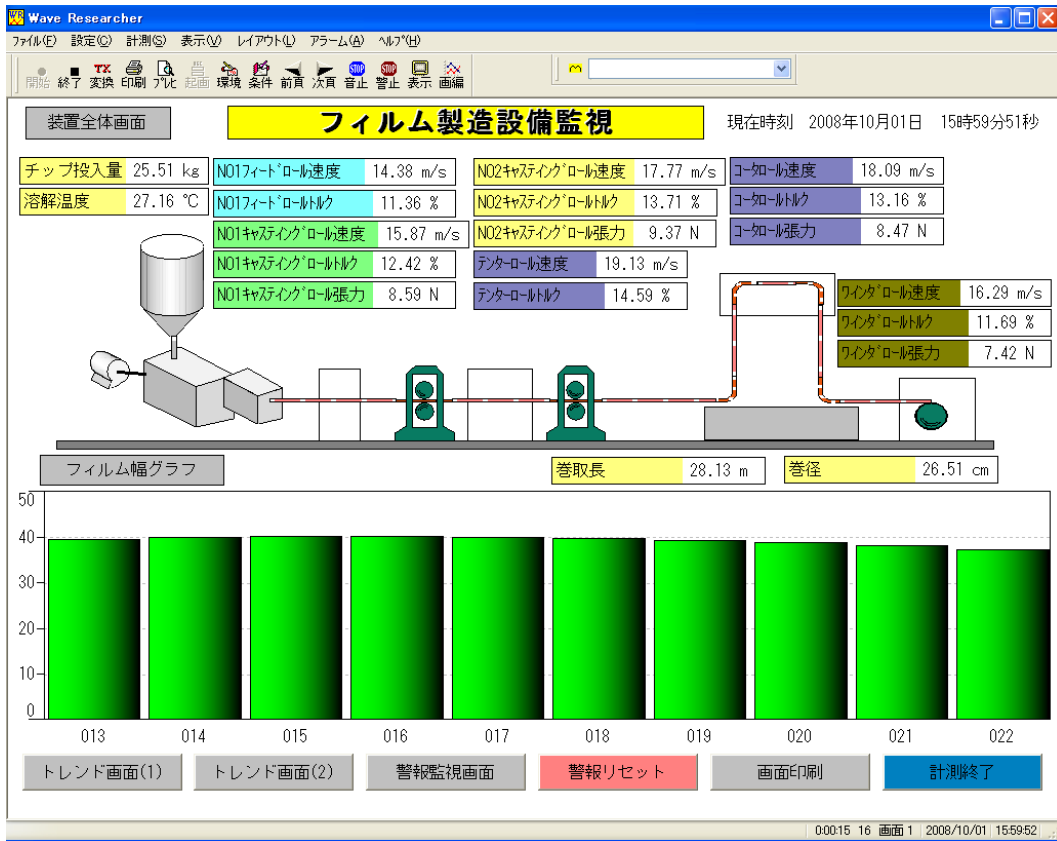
Wave Researcher

ファイル(F) 設定(C) 計測(S) 表示(V) レイアウト(L) アラーム(A) ヘルプ(H)

開始 終了 TX 変換 印刷 プレビ 起画 環境 条件 前頁 次頁 STOP 音止 STOP 警止 表示 画編

装置全体画面

フィルム製造設備監視

現在時刻 2008年10月01日 15時59分51秒

| | |
|---|---|
| チップ投入量 | 25.51 kg |
| 溶解温度 | 27.16 ℃ |

| | |
|---|---|
| NO1フィードロール速度 | 14.38 m/s |
| NO1フィードロールトルク | 11.36 % |
| NO1キャスティングロール速度 | 15.87 m/s |
| NO1キャスティングロールトルク | 12.42 % |
| NO1キャスティングロール張力 | 8.59 N |

| | |
|---|---|
| NO2キャスティングロール速度 | 17.77 m/s |
| NO2キャスティングロールトルク | 13.71 % |
| NO2キャスティングロール張力 | 9.37 N |
| テンターロール速度 | 19.13 m/s |
| テンターロールトルク | 14.59 % |

| | |
|---|---|
| コータロール速度 | 18.09 m/s |
| コータロールトルク | 13.16 % |
| コータロール張力 | 8.47 N |

| | |
|---|---|
| ワインダロール速度 | 16.29 m/s |
| ワインダロールトルク | 11.69 % |
| ワインダロール張力 | 7.42 N |

フィルム幅グラフ

巻取長 28.13 m

巻径 26.51 cm

50
40
30
20
10
0

013 014 015 016 017 018 019 020 021 022

トレンド画面(1) トレンド画面(2) 警報監視画面 警報リセット 画面印刷 計測終了

0:00:15 16 画面 1 2008/10/01 15:59:52